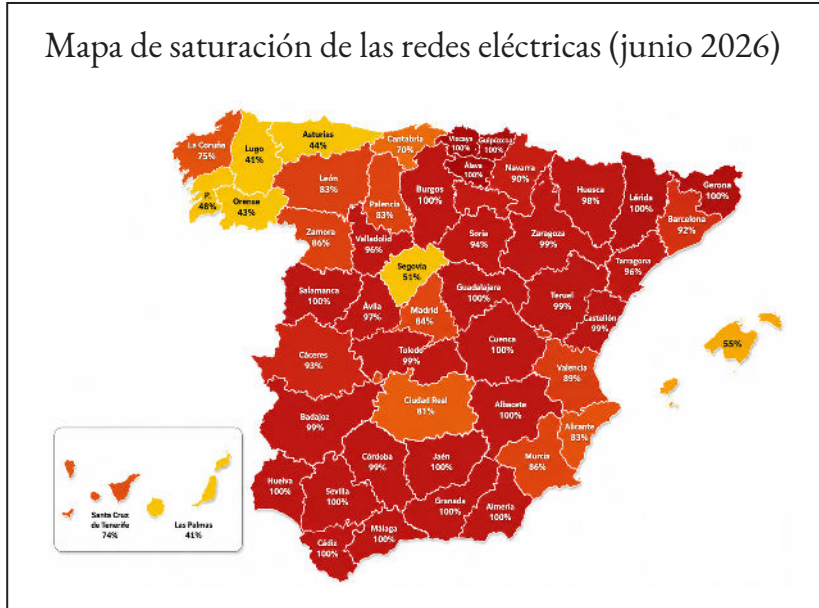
Mapa de saturación de las redes eléctricas (junio 2026)

La Coruña
75%

Lugo
41%

Asturias
44%

Cantabria
70%

Vizcaya
100%

Guipúzcoa
100%

Álava
100%

Navarra
90%

P.
48%

Orense
43%

León
83%

Palencia
83%

Burgos
100%

Huesca
98%

Lérida
100%

Gerona
100%

Zamora
86%

Valladolid
96%

Soria
94%

Zaragoza
99%

Barcelona
92%

Tarragona
96%

Segovia
51%

Salamanca
100%

Ávila
97%

Guadalajara
100%

Madrid
84%

Teruel
99%

Castellón
99%

55%

Cáceres
93%

Toledo
99%

Cuenca
100%

Valencia
89%

Ciudad Real
81%

Badajoz
99%

Albacete
100%

Alicante
83%

Murcia
86%

Córdoba
99%

Jaén
100%

Huelva
100%

Sevilla
100%

Granada
100%

Almería
100%

Málaga
100%

Cádiz
100%

Santa Cruz de Tenerife
74%

Las Palmas
41%